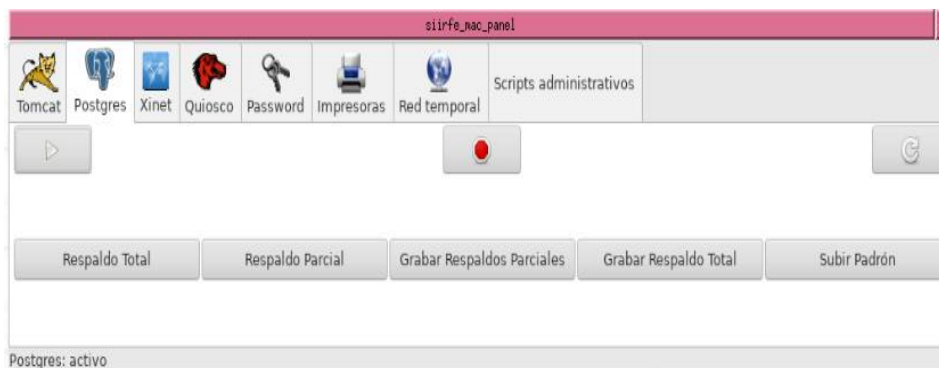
siirfe_mac_panel

Tomcat Postgres Xinet Quiosco Password Impresoras Red temporal Scripts administrativos

Respaldo Total | Respaldo Parcial | Grabar Respaldos Parciales | Grabar Respaldo Total | Subir Padrón

Postgres: activo